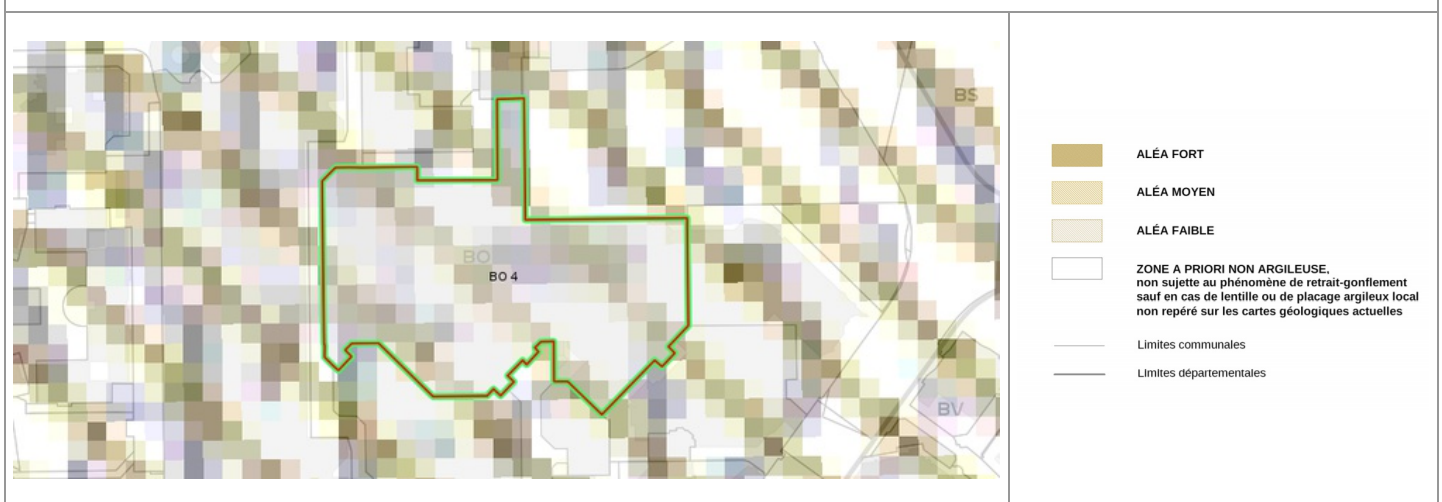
BS

BO

BO 4

BV

ALÉA FORT

ALÉA MOYEN

ALÉA FAIBLE

ZONE A PRIORI NON ARGILEUSE,
non sujette au phénomène de retrait-gonflement sauf en cas de lentille ou de placage argileux local non repéré sur les cartes géologiques actuelles

Limites communales

Limites départementales